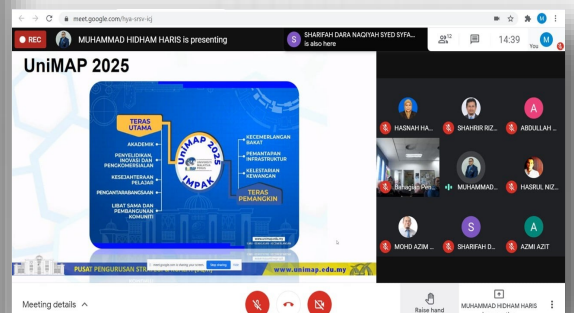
meet.google.com/hys-snv-icj

REC

MUHAMMAD HIDHAM HARIS is presenting

S SHARIFAH DARA NAQIYAH SYED SYFA... is also here

12

14:39

You

M

UniMAP 2025

TERAS UTAMA

AKADEMIK

PENYELIDIKAN, INOVASI DAN PENGKOMERSIALAN

KESEJAHTERAAN PELAJAR

PENGANTARABANGSAAN

LIBAT SAMA DAN PEMBANGUNAN KOMUNITI

UniMAP 2025

IMPAK

KECEMERLANGAN BAKAT

PEMANTAPAN INFRASTRUKTUR

KELESTARIAN KEWANGAN

TERAS PEMANGKIN

PUSAT PENGURUSAN STR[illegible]

www.unimap.edu.my

HASNAH HA...

SHAHRIR RIZ...

A ABDULLAH ...

Bahagian Pen...

MUHAMMAD...

HASRUL NIZ...

MOHD AZIM ...

S SHARIFAH D...

A AZMI AZIT

Meeting details

Raise hand

MUHAMMAD HIDHAM HARIS